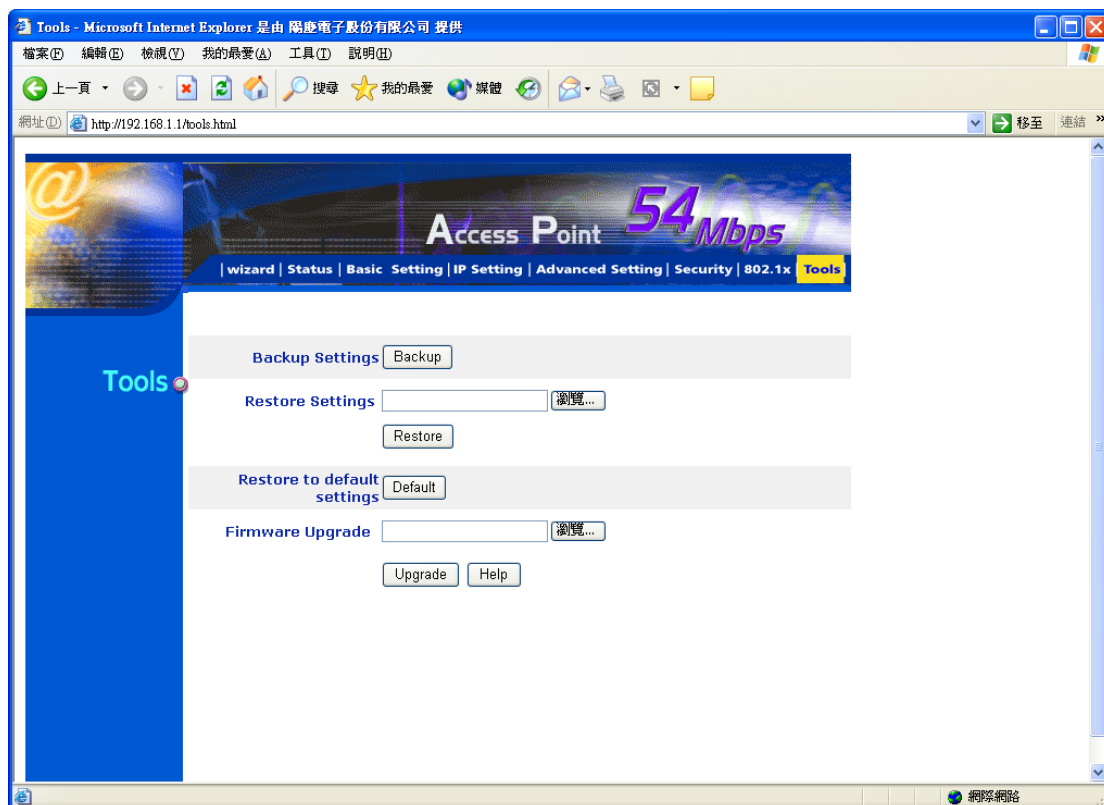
Tools - Microsoft Internet Explorer 是由 陽慶電子股份有限公司 提供

檔案(F) 編輯(E) 檢視(V) 我的最愛(A) 工具(T) 說明(H)

上一頁 搜尋 我的最愛 媒體

網址(D) http://192.168.1.1/tools.html 移至 連結

Access Point 54Mbps

| wizard | Status | Basic Setting | IP Setting | Advanced Setting | Security | 802.1x Tools

Tools

Backup Settings Backup

Restore Settings 瀏覽...

Restore

Restore to default settings Default

Firmware Upgrade 瀏覽...

Upgrade Help

網際網路